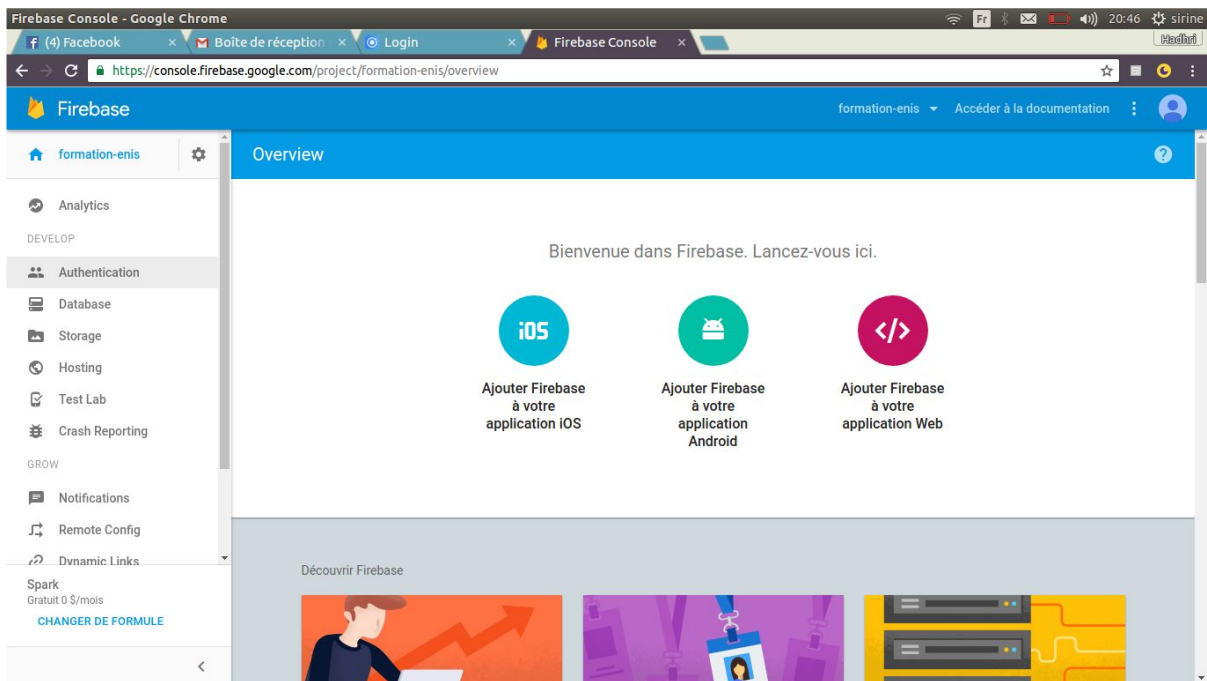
Firebase Console - Google Chrome
Fr 20:46 sirine
(4) Facebook ×
Boîte de réception ×
Login ×
Firebase Console ×
Hadhri
https://console.firebase.google.com/project/formation-enis/overview

Firebase
formation-enis
Accéder à la documentation

formation-enis
Overview

Analytics
DEVELOP
Authentication
Database
Storage
Hosting
Test Lab
Crash Reporting
GROW
Notifications
Remote Config
Dynamic Links

Spark
Gratuit 0 $/mois
CHANGER DE FORMULE

Bienvenue dans Firebase. Lancez-vous ici.

iOS
Ajouter Firebase à votre application iOS

Ajouter Firebase à votre application Android

</>
Ajouter Firebase à votre application Web

Découvrir Firebase